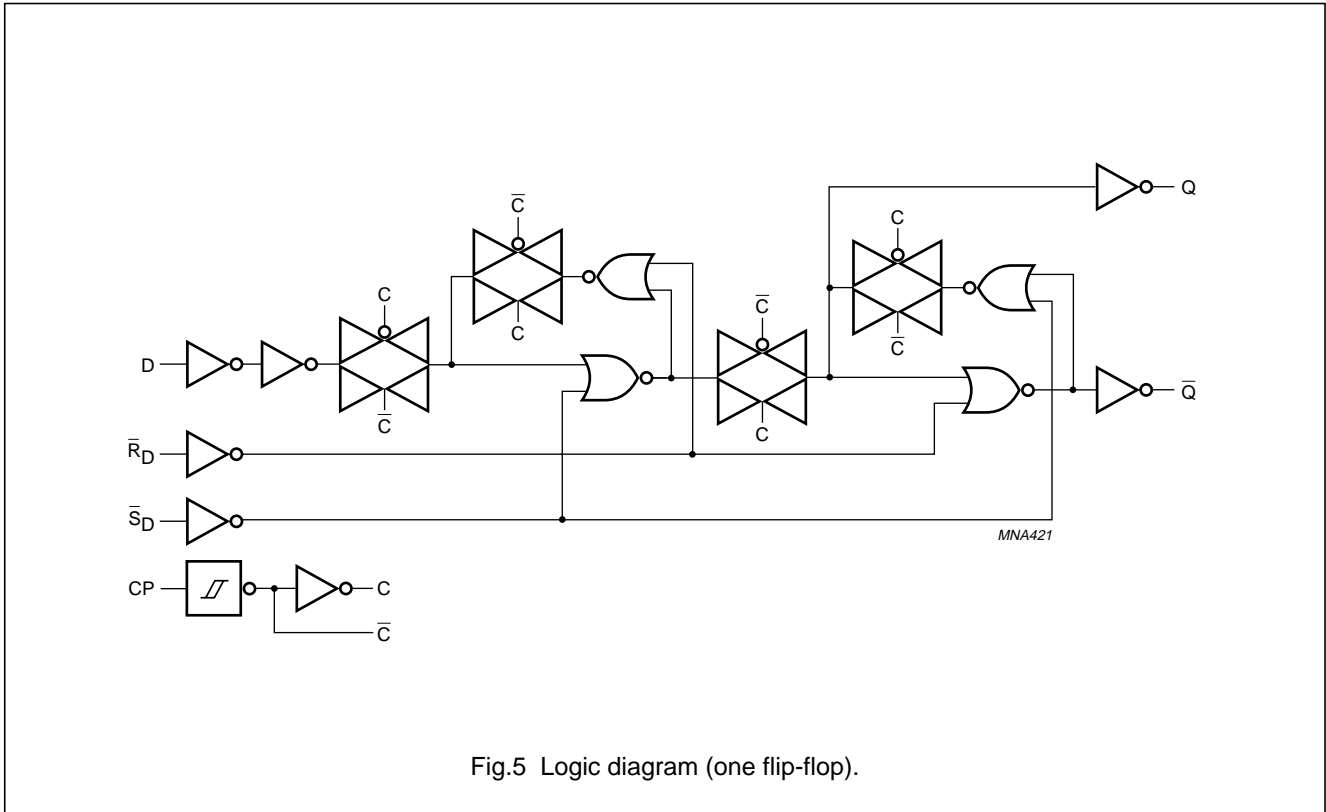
$\overline{C}$

C

Q

C

C

$\overline{C}$

D

C

$\overline{C}$

$\overline{C}$

$\overline{Q}$

C

$\overline{R}_D$

$\overline{S}_D$

MNA421

CP

C

$\overline{C}$

Fig.5 Logic diagram (one flip-flop).